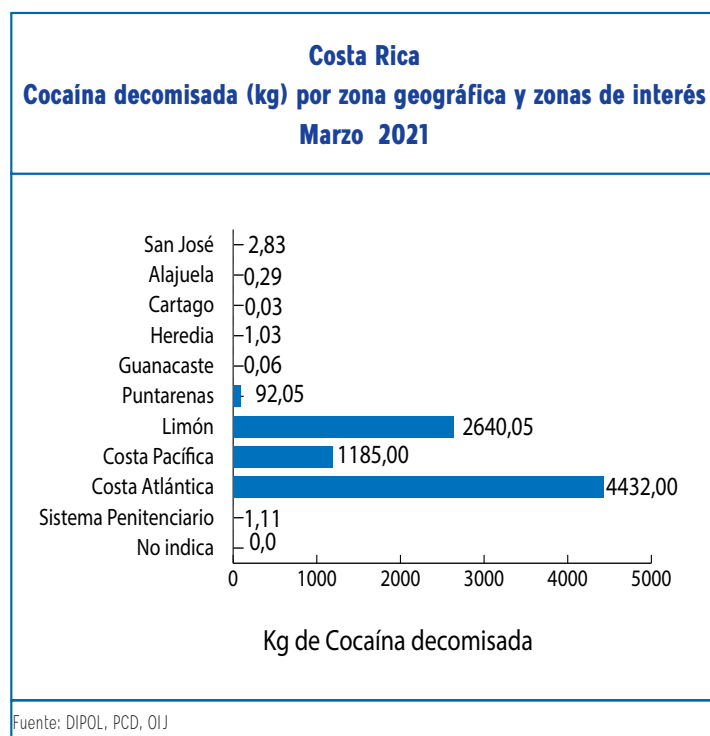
Costa Rica
Cocaína decomisada (kg) por zona geográfica y zonas de interés
Marzo 2021

San José 2,83
Alajuela 0,29
Cartago 0,03
Heredia 1,03
Guanacaste 0,06
Puntarenas 92,05
Limón 2640,05
Costa Pacífica 1185,00
Costa Atlántica 4432,00
Sistema Penitenciario 1,11
No indica 0,0

0 1000 2000 3000 4000 5000

Kg de Cocaína decomisada

Fuente: DIPOL, PCD, OIJ